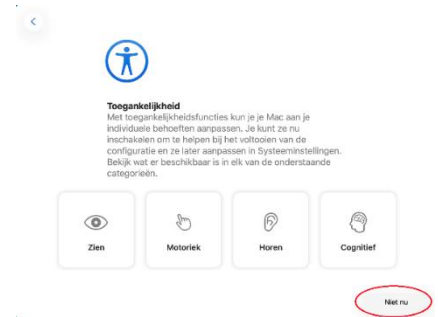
Toegankelijkheid

Met toegankelijkheidsfuncties kun je je Mac aan je individuele behoeften aanpassen. Je kunt ze nu inschakelen om te helpen bij het voltooien van de configuratie en ze later aanpassen in Systeeminstellingen. Bekijk wat er beschikbaar is in elk van de onderstaande categorieën.

Zien

Motoriek

Horen

Cognitief

Niet nu